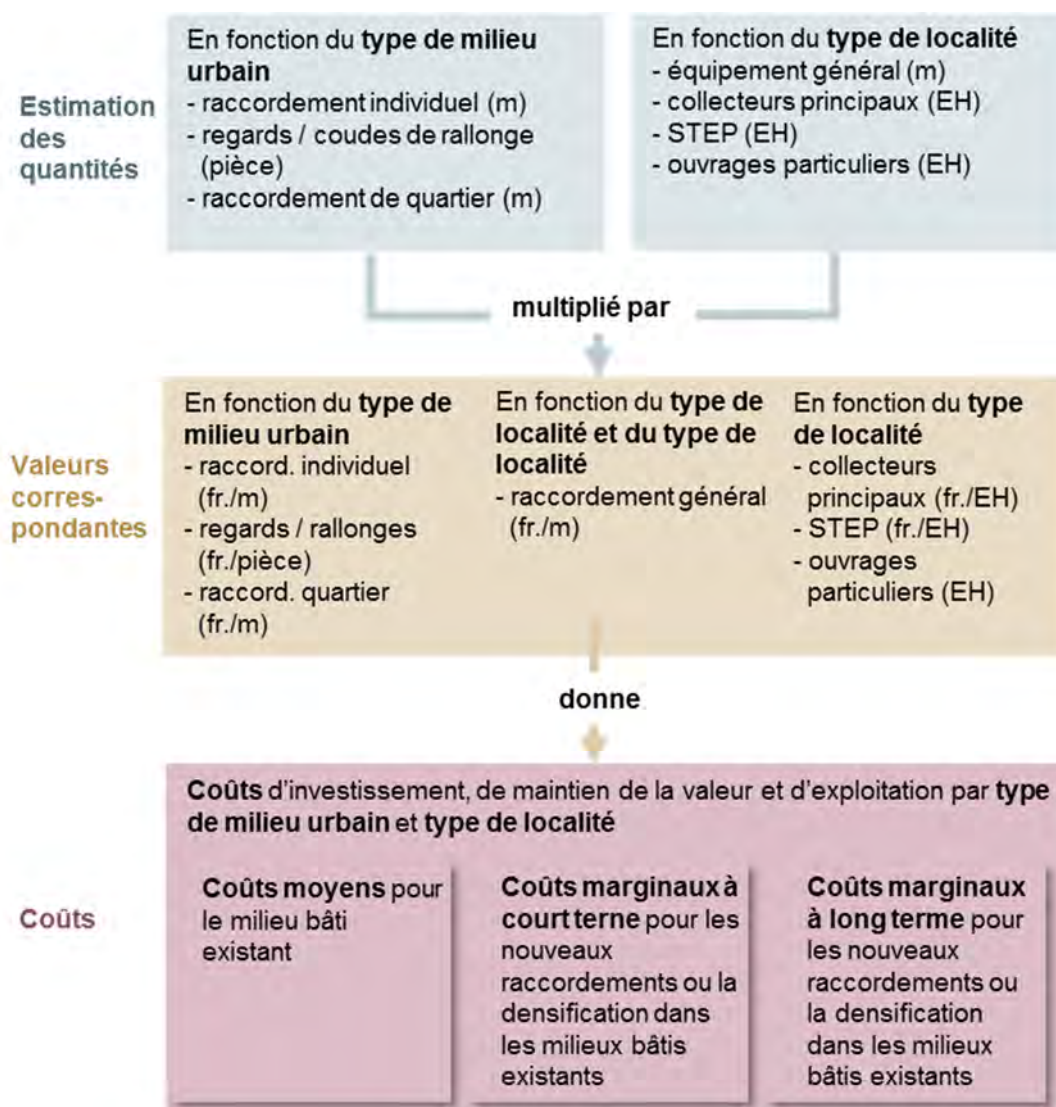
Estimation des quantités

En fonction du **type de milieu urbain**
- raccordement individuel (m)
- regards / coudes de rallonge (pièce)
- raccordement de quartier (m)

En fonction du **type de localité**
- équipement général (m)
- collecteurs principaux (EH)
- STEP (EH)
- ouvrages particuliers (EH)

multiplié par

Valeurs correspondantes

En fonction du **type de milieu urbain**
- raccord. individuel (fr./m)
- regards / rallonges (fr./pièce)
- raccord. quartier (fr./m)

En fonction du **type de localité et du type de localité**
- raccordement général (fr./m)

En fonction du **type de localité**
- collecteurs principaux (fr./EH)
- STEP (fr./EH)
- ouvrages particuliers (EH)

donne

Coûts

**Coûts** d'investissement, de maintien de la valeur et d'exploitation par **type de milieu urbain** et **type de localité**

**Coûts moyens** pour le milieu bâti existant

**Coûts marginaux à court terne** pour les nouveaux raccordements ou la densification dans les milieux bâtis existants

**Coûts marginaux à long terme** pour les nouveaux raccordements ou la densification dans les milieux bâtis existants